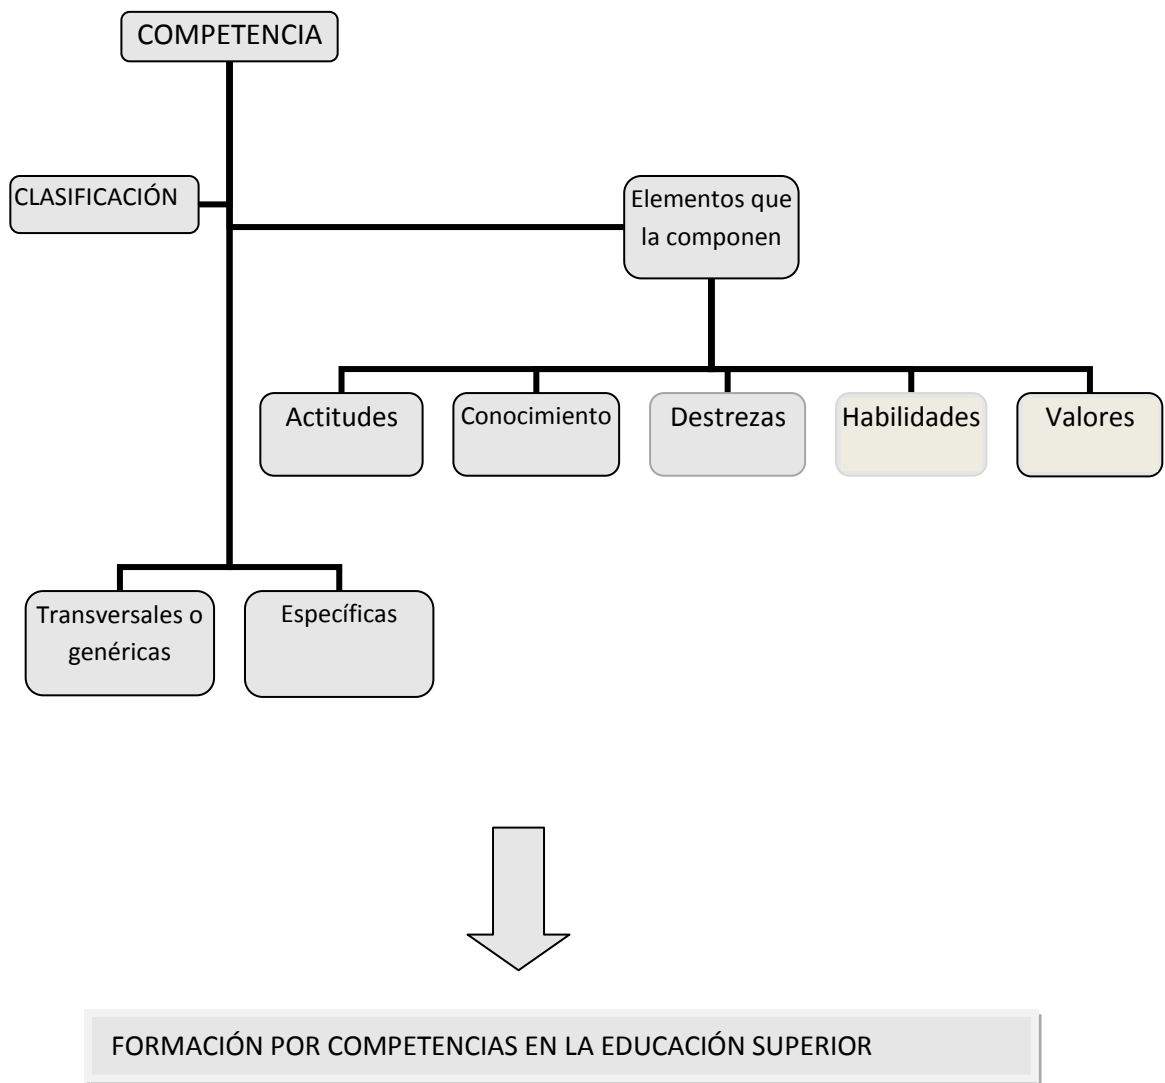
COMPETENCIA

CLASIFICACIÓN

Elementos que la componen

Actitudes

Conocimiento

Destrezas

Habilidades

Valores

Transversales o genéricas

Específicas

FORMACIÓN POR COMPETENCIAS EN LA EDUCACIÓN SUPERIOR